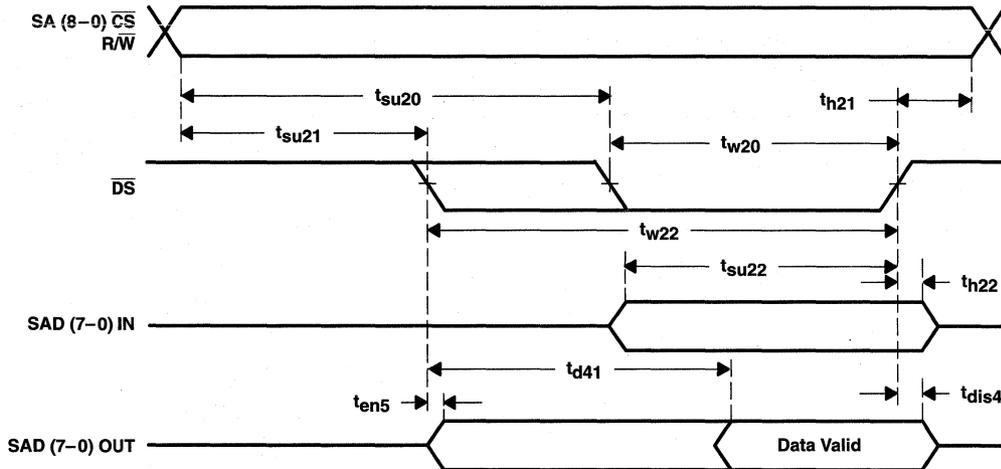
SA (8–0) $\overline{CS}$
R/$\overline{W}$

$t_{su20}$

$t_{h21}$

$t_{su21}$

$t_{w20}$

$\overline{DS}$

$t_{w22}$

$t_{su22}$

$t_{h22}$

SAD (7–0) IN

$t_{d41}$

$t_{en5}$

$t_{dis4}$

SAD (7–0) OUT

Data Valid